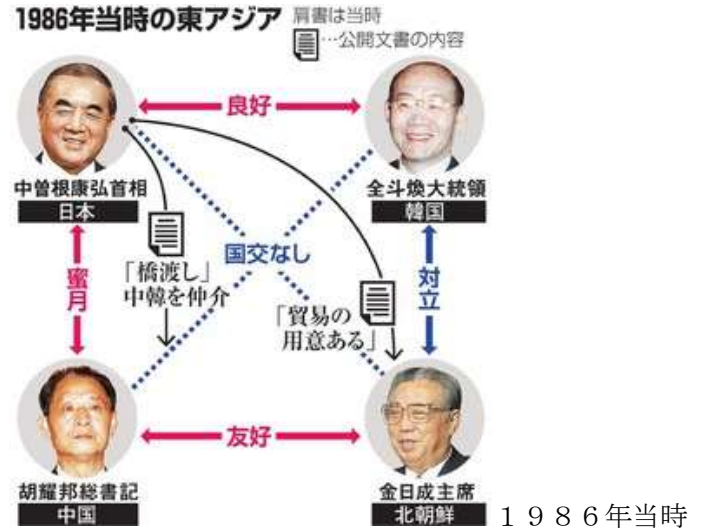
1986年当時の東アジア 肩書は当時
…公開文書の内容

良好

中曽根康弘首相
日本

全斗煥大統領
韓国

「橋渡し」中韓を仲介

国交なし

蜜月

対立

「貿易の用意ある」

友好

胡耀邦総書記
中国

金日成主席
北朝鮮

１９８６年当時